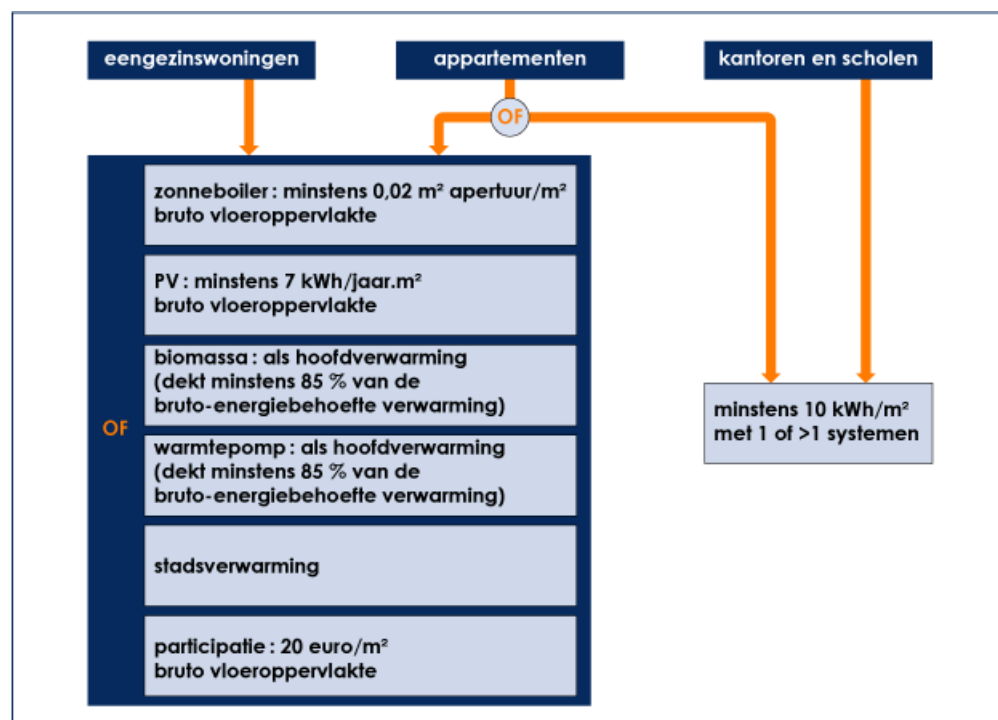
eengezinswoningen

appartementen

kantoren en scholen

OF

OF

zonneboiler : minstens 0,02 m² apertuur/m² bruto vloeroppervlakte

PV : minstens 7 kWh/jaar.m² bruto vloeroppervlakte

biomassa : als hoofdverwarming (dekt minstens 85 % van de bruto-energiebehoefte verwarming)

warmtepomp : als hoofdverwarming (dekt minstens 85 % van de bruto-energiebehoefte verwarming)

stadsverwarming

participatie : 20 euro/m² bruto vloeroppervlakte

minstens 10 kWh/m² met 1 of >1 systemen